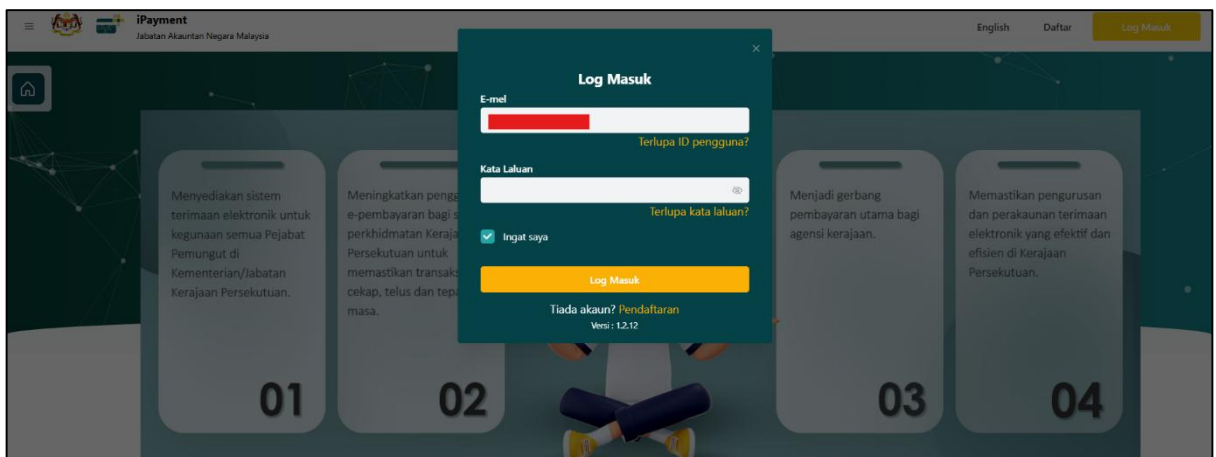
iPayment
Jabatan Akauntan Negara Malaysia

English Daftar Log Masuk

Menyediakan sistem terimaan elektronik untuk kegunaan semua Pejabat Pemungut di Kementerian/Jabatan Kerajaan Persekutuan.

01

Meningkatkan pengg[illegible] e-pembayaran bagi s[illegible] perkhidmatan Keraja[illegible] Persekutuan untuk memastikan transaks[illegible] cekap, telus dan tepa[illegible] masa.

02

Menjadi gerbang pembayaran utama bagi agensi kerajaan.

03

Memastikan pengurusan dan perakaunan terimaan elektronik yang efektif dan efisien di Kerajaan Persekutuan.

04

×

Log Masuk

E-mel

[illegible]

Terlupa ID pengguna?

Kata Laluan

Terlupa kata laluan?

Ingat saya

Log Masuk

Tiada akaun? Pendaftaran

Versi : 1.2.12